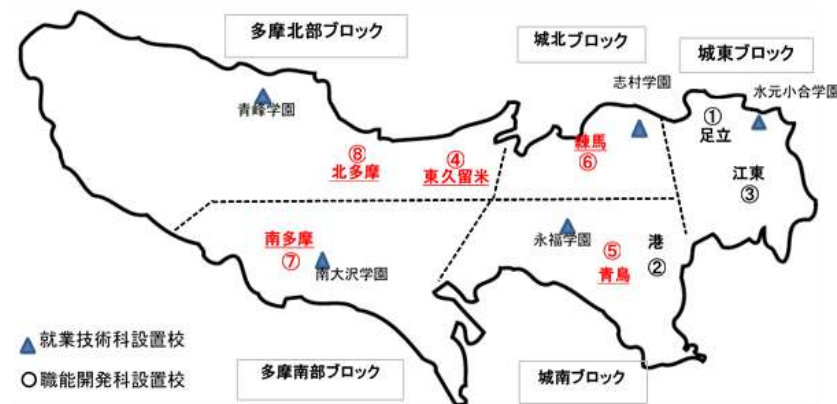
多摩北部ブロック

城北ブロック

城東ブロック

志村学園

水元小合学園

青峰学園

①
足立

⑧
北多摩

④
東久留米

練馬
⑥

江東
③

永福学園

港
②

⑤
青鳥

南多摩
⑦

南大沢学園

▲就業技術科設置校

○職能開発科設置校

多摩南部ブロック

城南ブロック